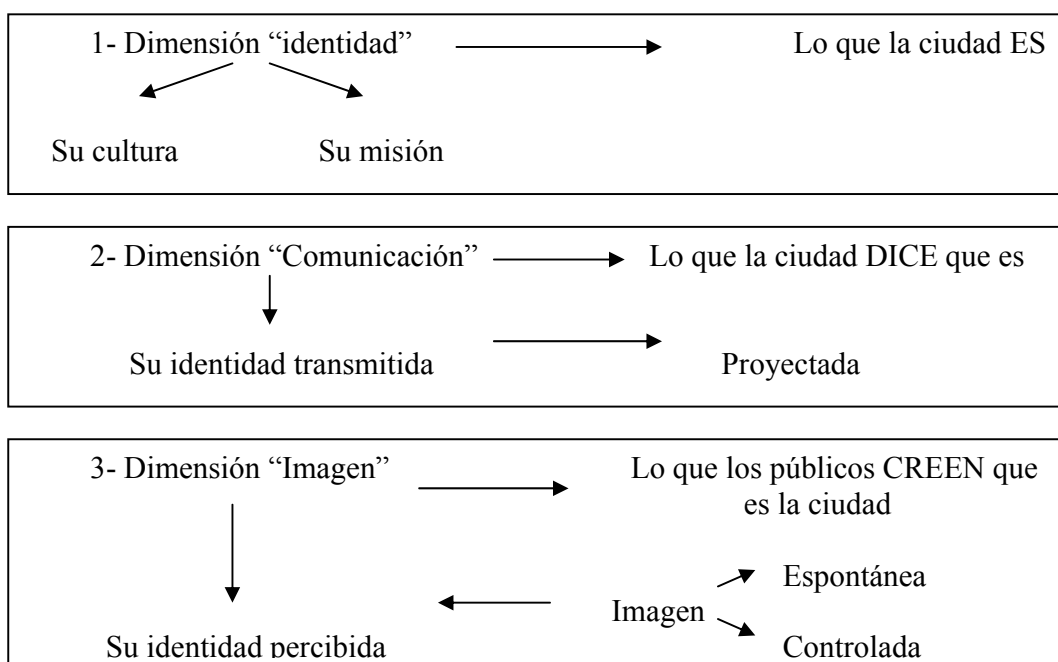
1- Dimensión "identidad" → Lo que la ciudad ES

Su cultura

Su misión

2- Dimensión "Comunicación" → Lo que la ciudad DICE que es

Su identidad transmitida → Proyectada

3- Dimensión "Imagen" → Lo que los públicos CREEN que es la ciudad

Espontánea

Imagen

Controlada

Su identidad percibida